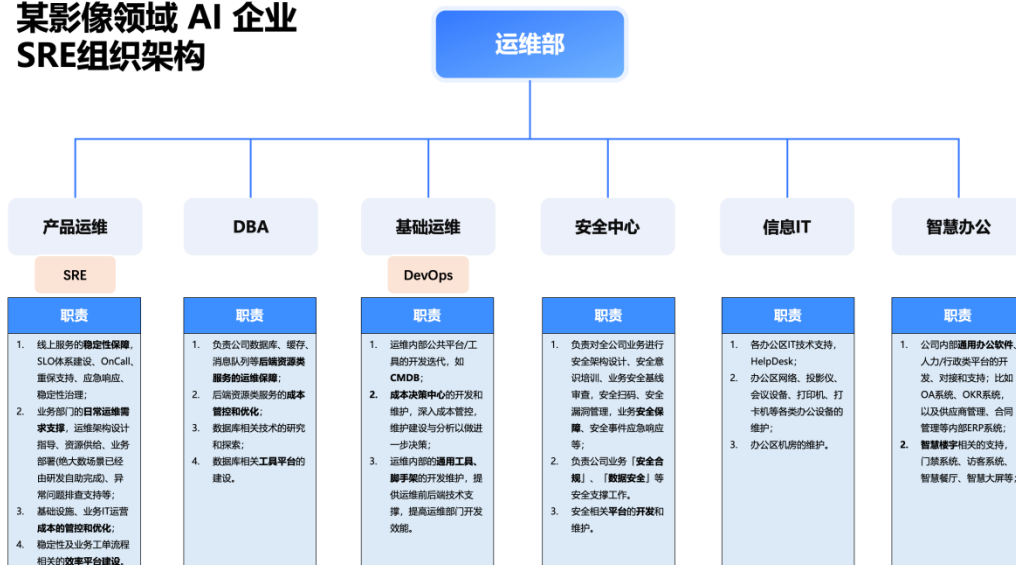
某影像领域 AI 企业
SRE组织架构

运维部

产品运维

SRE

职责

1. 线上服务的稳定性保障，SLO体系建设、OnCall、重保支持、应急响应、稳定性治理；
2. 业务部门的日常运维需求支撑，运维架构设计指导、资源供给、业务部署(绝大数场景已经由研发自助完成)、异常问题排查支持等；
3. 基础设施、业务IT运营成本的管控和优化；
4. 稳定性及业务工单流程相关的效率平台建设。

DBA

职责

1. 负责公司数据库、缓存、消息队列等后端资源类服务的运维保障；
2. 后端资源类服务的成本管控和优化；
3. 数据库相关技术的研究和探索；
4. 数据库相关工具平台的建设。

基础运维

DevOps

职责

1. 运维内部公共平台/工具的开发迭代，如CMDB；
2. 成本决策中心的开发和维护，深入成本管控，维护建设与分析以做进一步决策；
3. 运维内部的通用工具、脚手架的开发维护，提供运维前后端技术支撑，提高运维部门开发效能。

安全中心

职责

1. 负责对全公司业务进行安全架构设计、安全意识培训、业务安全基线审查，安全扫码、安全漏洞管理，业务安全保障、安全事件应急响应等；
2. 负责公司业务「安全合规」、「数据安全」等安全支撑工作。
3. 安全相关平台的开发和维护。

信息IT

职责

1. 各办公区IT技术支持，HelpDesk；
2. 办公区网络、投影仪、会议设备、打印机、打卡机等各类办公设备的维护；
3. 办公区机房的维护。

智慧办公

职责

1. 公司内部通用办公软件、人力/行政类平台的开发、对接和支持；比如OA系统、OKR系统，以及供应商管理、合同管理等内部ERP系统；
2. 智慧楼宇相关的支持，门禁系统、访客系统、智慧餐厅、智慧大屏等；